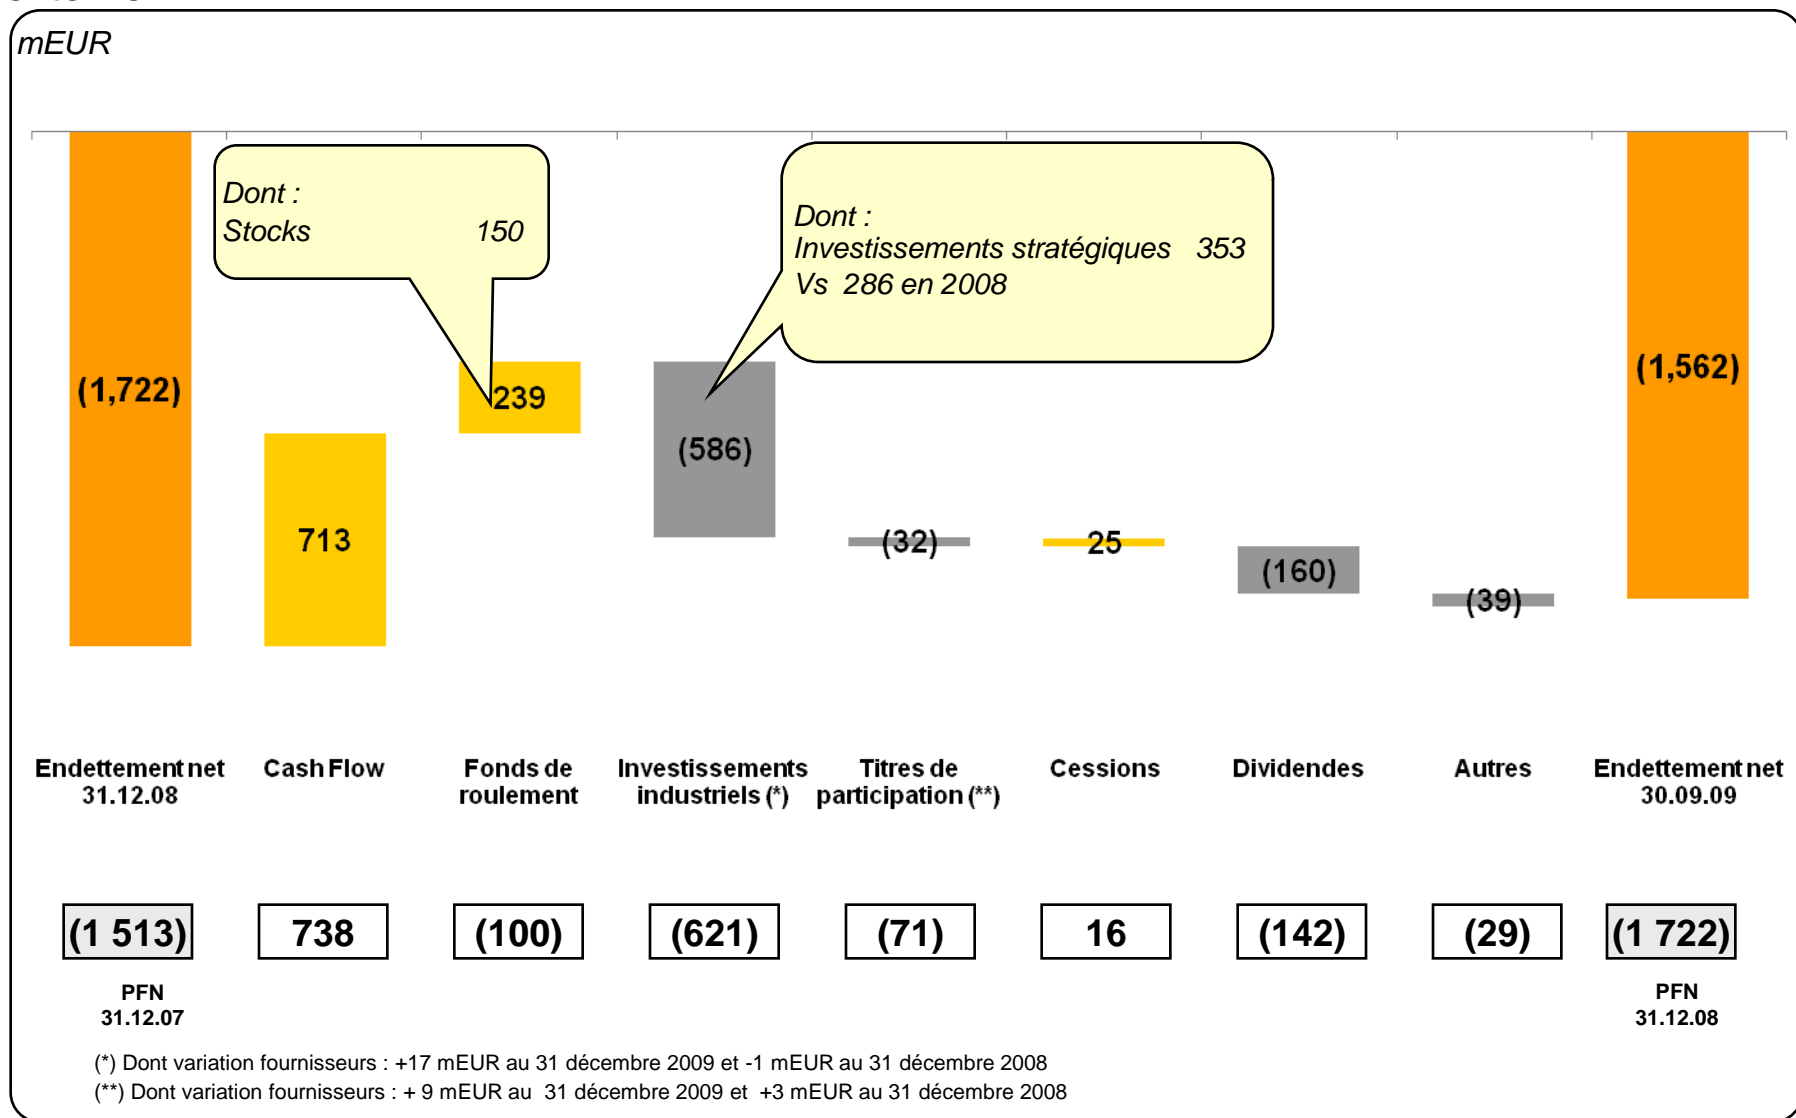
mEUR

Dont :
Stocks 150

Dont :
Investissements stratégiques 353
Vs 286 en 2008

(1,722)

713

239

(586)

(32)

25

(160)

(39)

(1,562)

Endettement net 31.12.08

Cash Flow

Fonds de roulement

Investissements industriels (*)

Titres de participation (**)

Cessions

Dividendes

Autres

Endettement net 30.09.09

| (1 513) | 738 | (100) | (621) | (71) | 16 | (142) | (29) | (1 722) |
|---|---|---|---|---|---|---|---|---|

PFN
31.12.07

PFN
31.12.08

(*) Dont variation fournisseurs : +17 mEUR au 31 décembre 2009 et -1 mEUR au 31 décembre 2008
(**) Dont variation fournisseurs : + 9 mEUR au 31 décembre 2009 et +3 mEUR au 31 décembre 2008